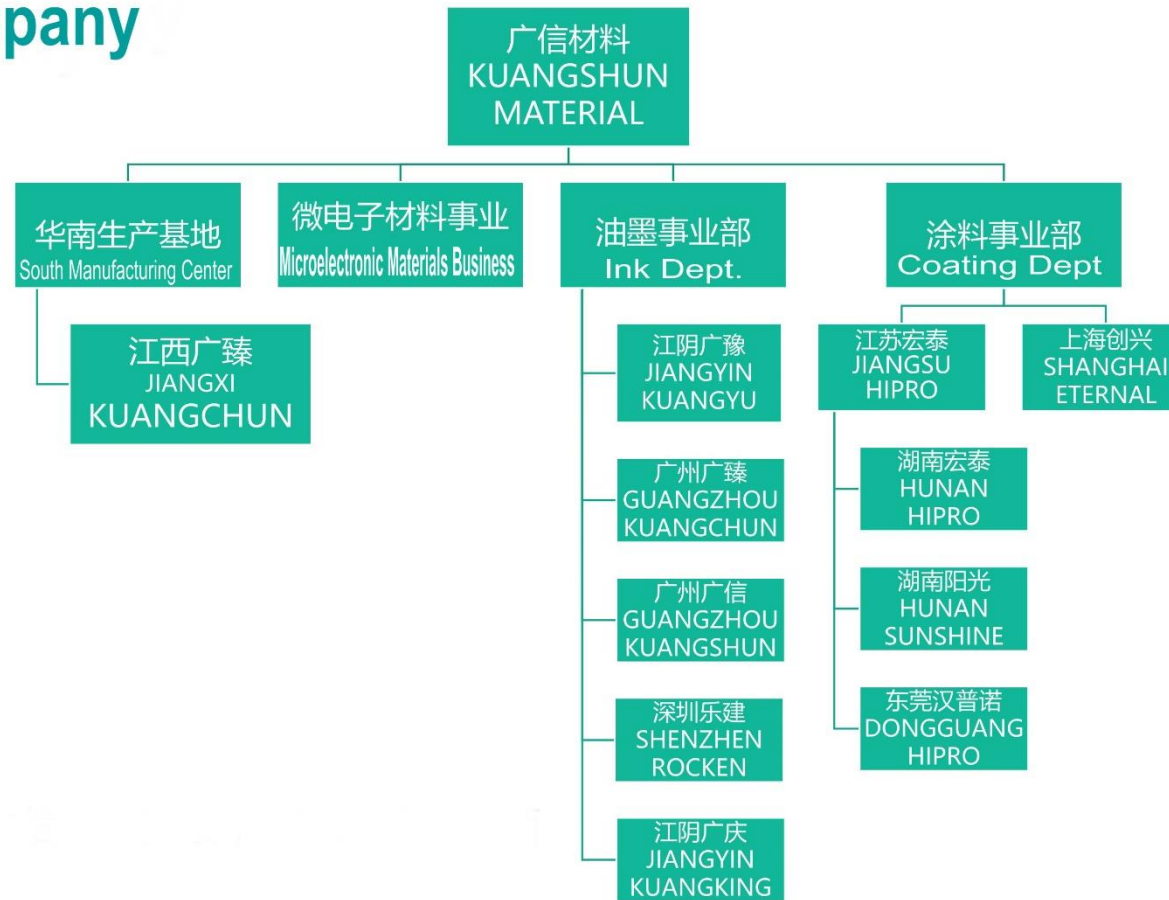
pany

广信材料
KUANGSHUN
MATERIAL

华南生产基地
South Manufacturing Center

江西广臻
JIANGXI
KUANGCHUN

微电子材料事业
Microelectronic Materials Business

油墨事业部
Ink Dept.

江阴广豫
JIANGYIN
KUANGYU

广州广臻
GUANGZHOU
KUANGCHUN

广州广信
GUANGZHOU
KUANGSHUN

深圳乐建
SHENZHEN
ROCKEN

江阴广庆
JIANGYIN
KUANGKING

涂料事业部
Coating Dept

江苏宏泰
JIANGSU
HIPRO

上海创兴
SHANGHAI
ETERNAL

湖南宏泰
HUNAN
HIPRO

湖南阳光
HUNAN
SUNSHINE

东莞汉普诺
DONGGUANG
HIPRO